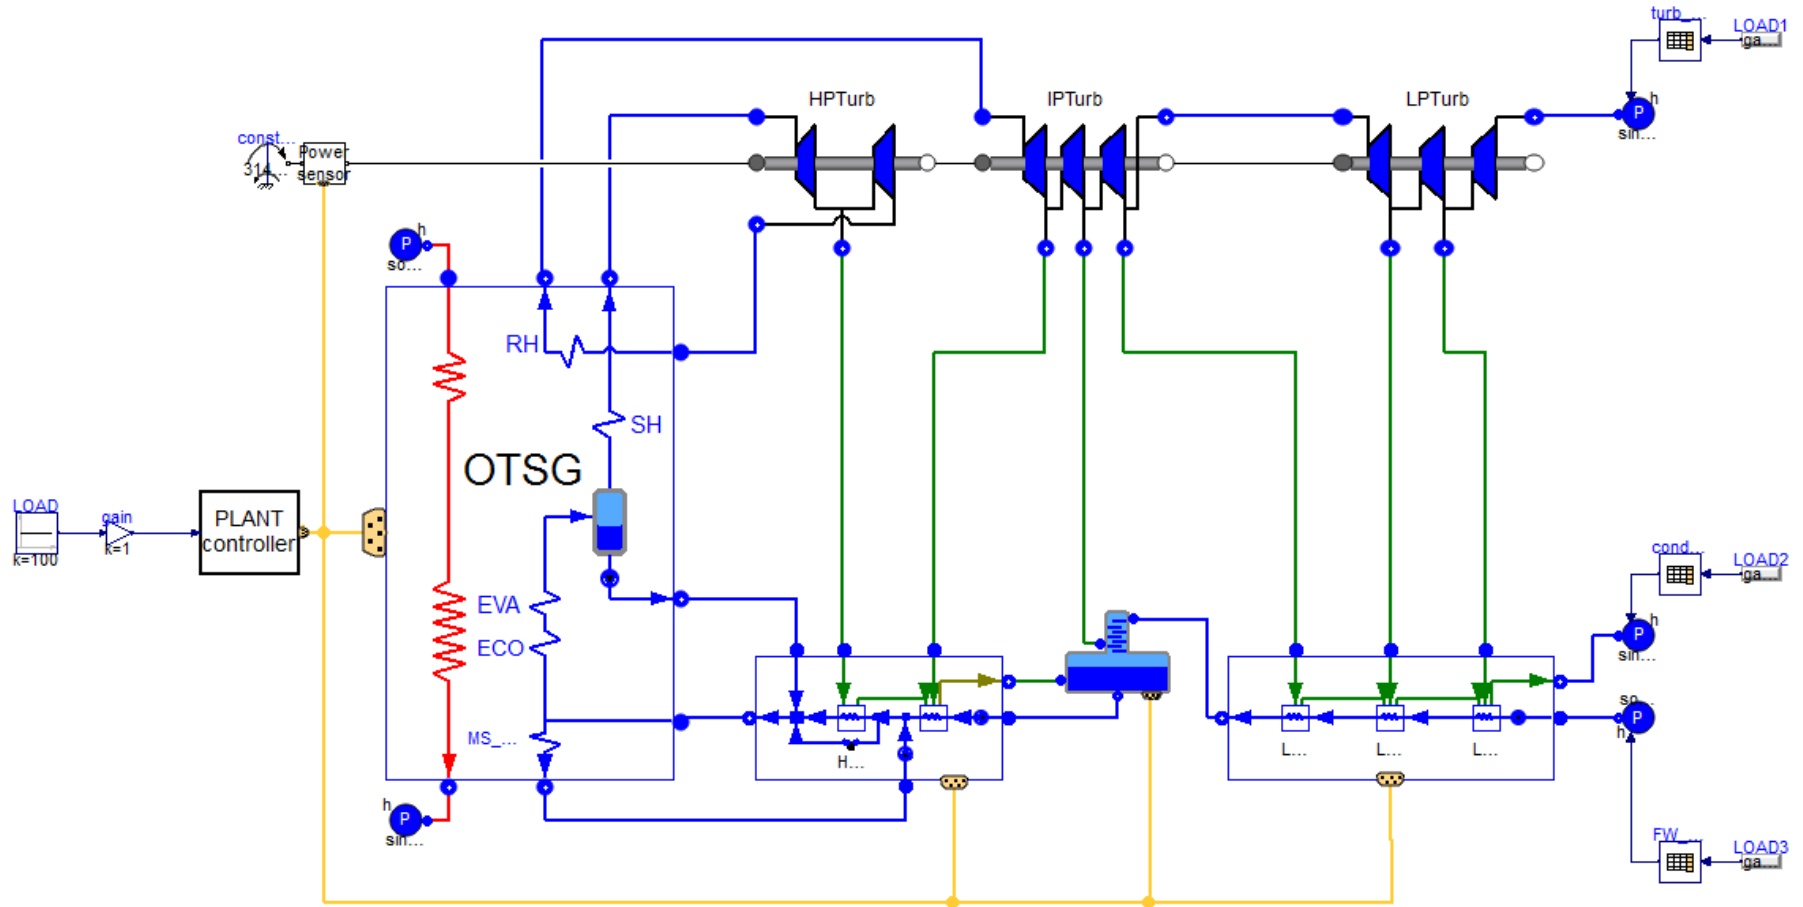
turb_...
LOAD1
ga...
HPTurb
IPTurb
LPTurb
h
P
sin...
const...
Power sensor
314...
P
h
so...
RH
SH
OTSG
LOAD
k=100
gain
k=1
PLANT controller
EVA
ECO
MS_...
h
P
sin...
H...
cond...
LOAD2
ga...
h
P
sin...
so...
P
h
L...
L...
L...
FW_...
LOAD3
ga...